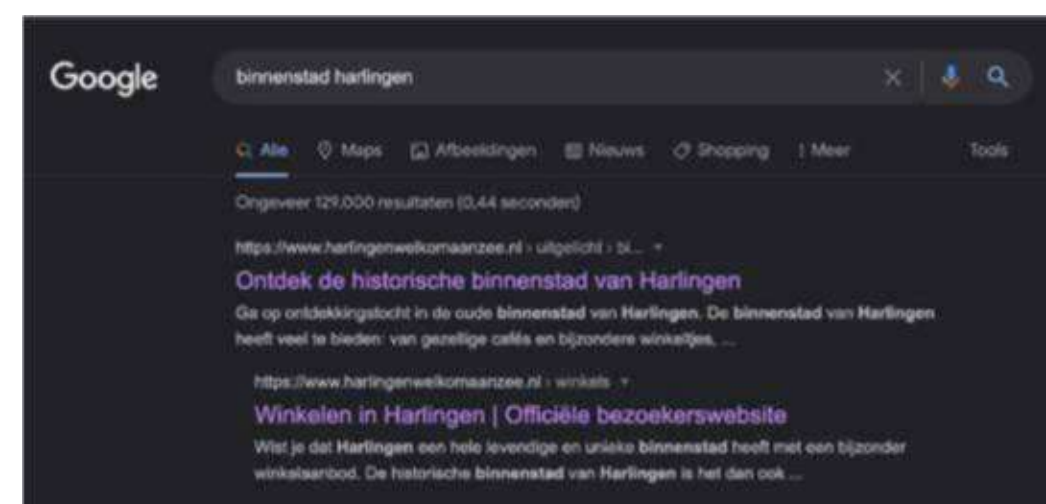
Google

binnenstad harlingen

Alle Maps Afbeeldingen Nieuws Shopping Meer Tools

Ongeveer 129.000 resultaten (0,44 seconden)

https://www.harlingenwelkomaanzee.nl › uitgelicht › bi...

Ontdek de historische binnenstad van Harlingen

Ga op ontdekkingstocht in de oude binnenstad van Harlingen. De binnenstad van Harlingen heeft veel te bieden: van gezellige cafés en bijzondere winkeltjes, ...

https://www.harlingenwelkomaanzee.nl › winkels

Winkelen in Harlingen | Officiële bezoekerswebsite

Wist je dat Harlingen een hele levendige en unieke binnenstad heeft met een bijzonder winkelaanbod. De historische binnenstad van Harlingen is het dan ook ...